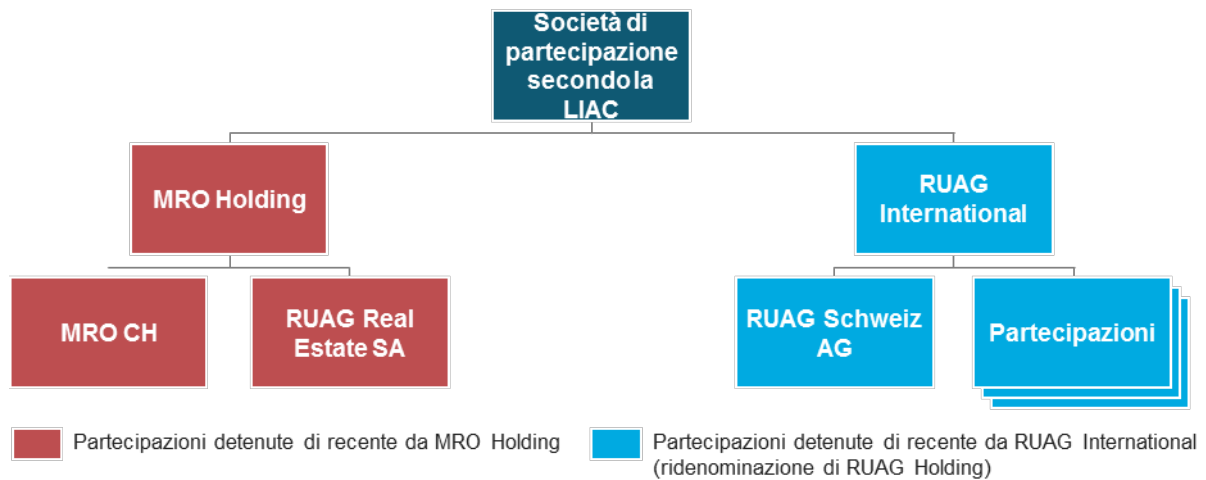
Società di partecipazione secondo la LIAC

MRO Holding

RUAG International

MRO CH

RUAG Real Estate SA

RUAG Schweiz AG

Partecipazioni

Partecipazioni detenute di recente da MRO Holding

Partecipazioni detenute di recente da RUAG International (ridenominazione di RUAG Holding)